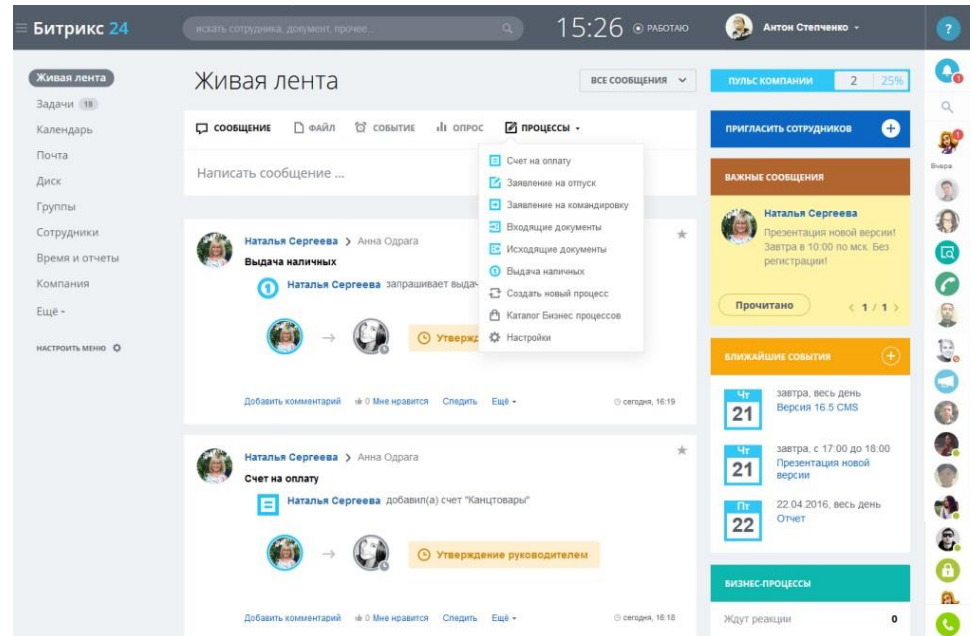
Битрикс 24

искать сотрудника, документ, прочее...

15:26 РАБОТАЮ

Антон Степченко

?

Живая лента
Задачи 18
Календарь
Почта
Диск
Группы
Сотрудники
Время и отчеты
Компания
Ещё

НАСТРОИТЬ МЕНЮ

Живая лента

ВСЕ СООБЩЕНИЯ

СООБЩЕНИЕ ФАЙЛ СОБЫТИЕ ОПРОС ПРОЦЕССЫ

Написать сообщение ...

Счет на оплату
Заявление на отпуск
Заявление на командировку
Входящие документы
Исходящие документы
Выдача наличных
Создать новый процесс
Каталог Бизнес процессов
Настройки

Наталья Сергеева > Анна Одрага
Выдача наличных
Наталья Сергеева запрашивает выда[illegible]

Утвержд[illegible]

Добавить комментарий 0 Мне нравится Следить Ещё

сегодня, 16:19

Наталья Сергеева > Анна Одрага
Счет на оплату
Наталья Сергеева добавил(а) счет "Канцтовары"

Утверждение руководителем

Добавить комментарий 0 Мне нравится Следить Ещё

сегодня, 16:18

ПУЛЬС КОМПАНИИ 2 25%

ПРИГЛАСИТЬ СОТРУДНИКОВ

ВАЖНЫЕ СООБЩЕНИЯ

Наталья Сергеева
Презентация новой версии! Завтра в 10:00 по мск. Без регистрации!

Прочитано 1 / 1

БЛИЖАЙШИЕ СОБЫТИЯ

Чт 21 завтра, весь день
Версия 16.5 CMS

Чт 21 завтра, с 17:00 до 18:00
Презентация новой версии

Пт 22 22.04.2016, весь день
Отчет

БИЗНЕС-ПРОЦЕССЫ

Ждут реакции 0

Вчера